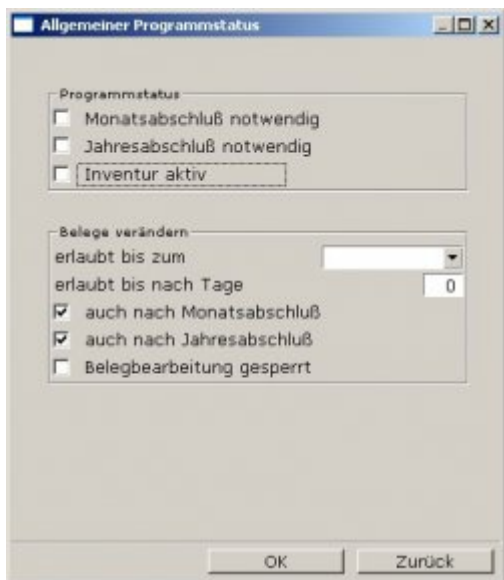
Allgemeiner Programmstatus

Programmstatus
Monatsabschluß notwendig
Jahresabschluß notwendig
Inventur aktiv

Belege verändern
erlaubt bis zum
erlaubt bis nach Tage 0
auch nach Monatsabschluß
auch nach Jahresabschluß
Belegbearbeitung gesperrt

OK
Zurück